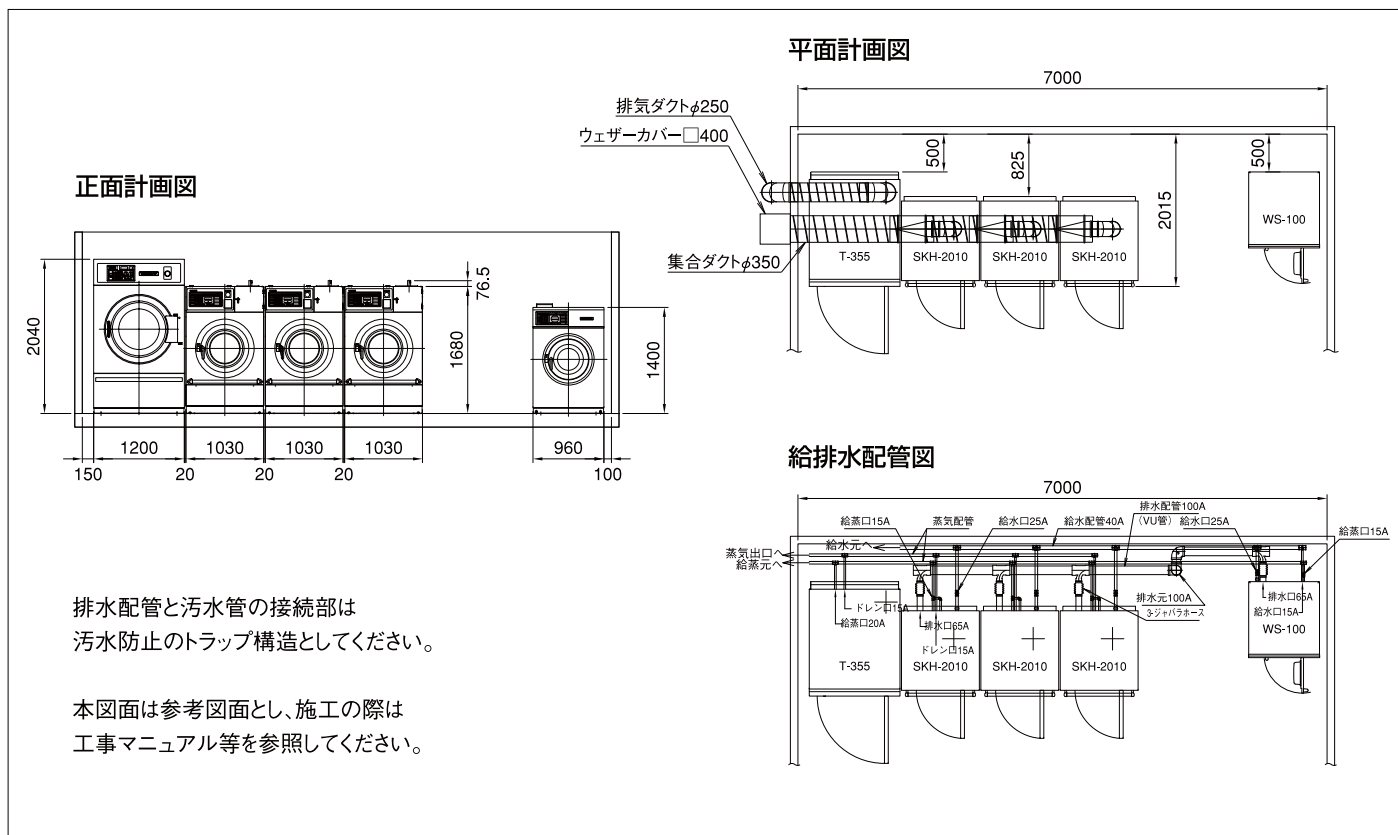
平面計画図

7000

排気ダクト$\phi$250
ウェザーカバー□400

500
825
2015
500

WS-100

集合ダクト$\phi$350
T-355
SKH-2010
SKH-2010
SKH-2010

正面計画図

2040
76.5
1680
1400

1200
1030
1030
1030
960
150
20
20
20
100

給排水配管図

7000

排水配管100A
給蒸口15A
蒸気配管
給水口25A
給水配管40A
(VU管)
給水口25A
給蒸口15A
蒸気出口へ
給水元へ
給蒸元へ
ドレン口15A
給蒸口20A
排水口65A
ドレン口15A
排水元100A
ジャバラホース
排水口65A
給水口15A
WS-100
T-355
SKH-2010
SKH-2010
SKH-2010

排水配管と汚水管の接続部は
汚水防止のトラップ構造としてください。

本図面は参考図面とし、施工の際は
工事マニュアル等を参照してください。